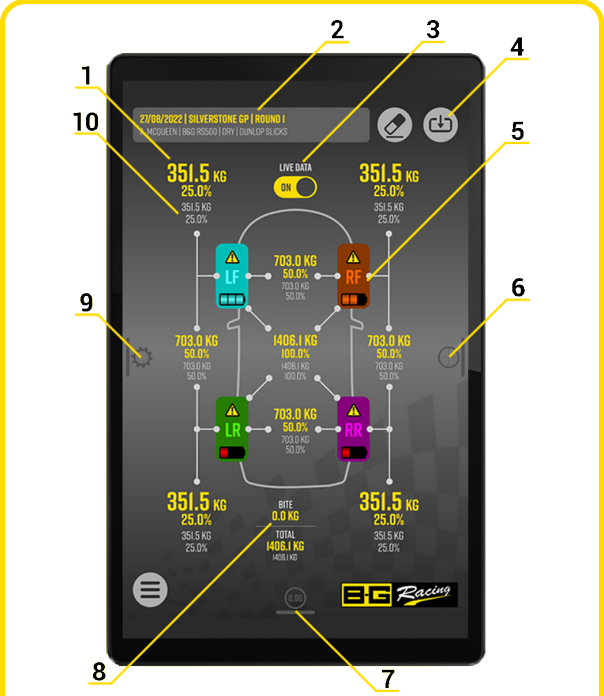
1
2
3
4
5
6
7
8
9
10

27/08/2022 | SILVERSTONE GP | ROUND 1
MCQUEEN | BGG RS500 | DRY | DUNLOP SLICKS

LIVE DATA
ON

351.5 KG
25.0%
351.5 KG
25.0%

351.5 KG
25.0%
351.5 KG
25.0%

LF
703.0 KG
50.0%
703.0 KG
50.0%
RF

703.0 KG
50.0%
703.0 KG
50.0%

1406.1 KG
100.0%
1406.1 KG
100.0%

703.0 KG
50.0%
703.0 KG
50.0%

LR
703.0 KG
50.0%
703.0 KG
50.0%
RR

351.5 KG
25.0%
351.5 KG
25.0%

BITE
0.0 KG
TOTAL
1406.1 KG
1406.1 KG

351.5 KG
25.0%
351.5 KG
25.0%

0.00

BG Racing